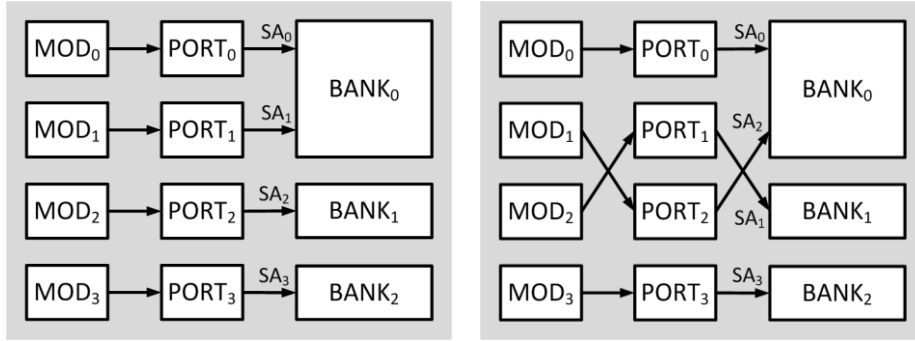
$MOD_0$ $PORT_0$ $SA_0$ $BANK_0$
$MOD_1$ $PORT_1$ $SA_1$
$MOD_2$ $PORT_2$ $SA_2$ $BANK_1$
$MOD_3$ $PORT_3$ $SA_3$ $BANK_2$

$MOD_0$ $PORT_0$ $SA_0$ $BANK_0$
$MOD_1$ $PORT_1$ $SA_2$
$MOD_2$ $PORT_2$ $SA_1$ $BANK_1$
$MOD_3$ $PORT_3$ $SA_3$ $BANK_2$